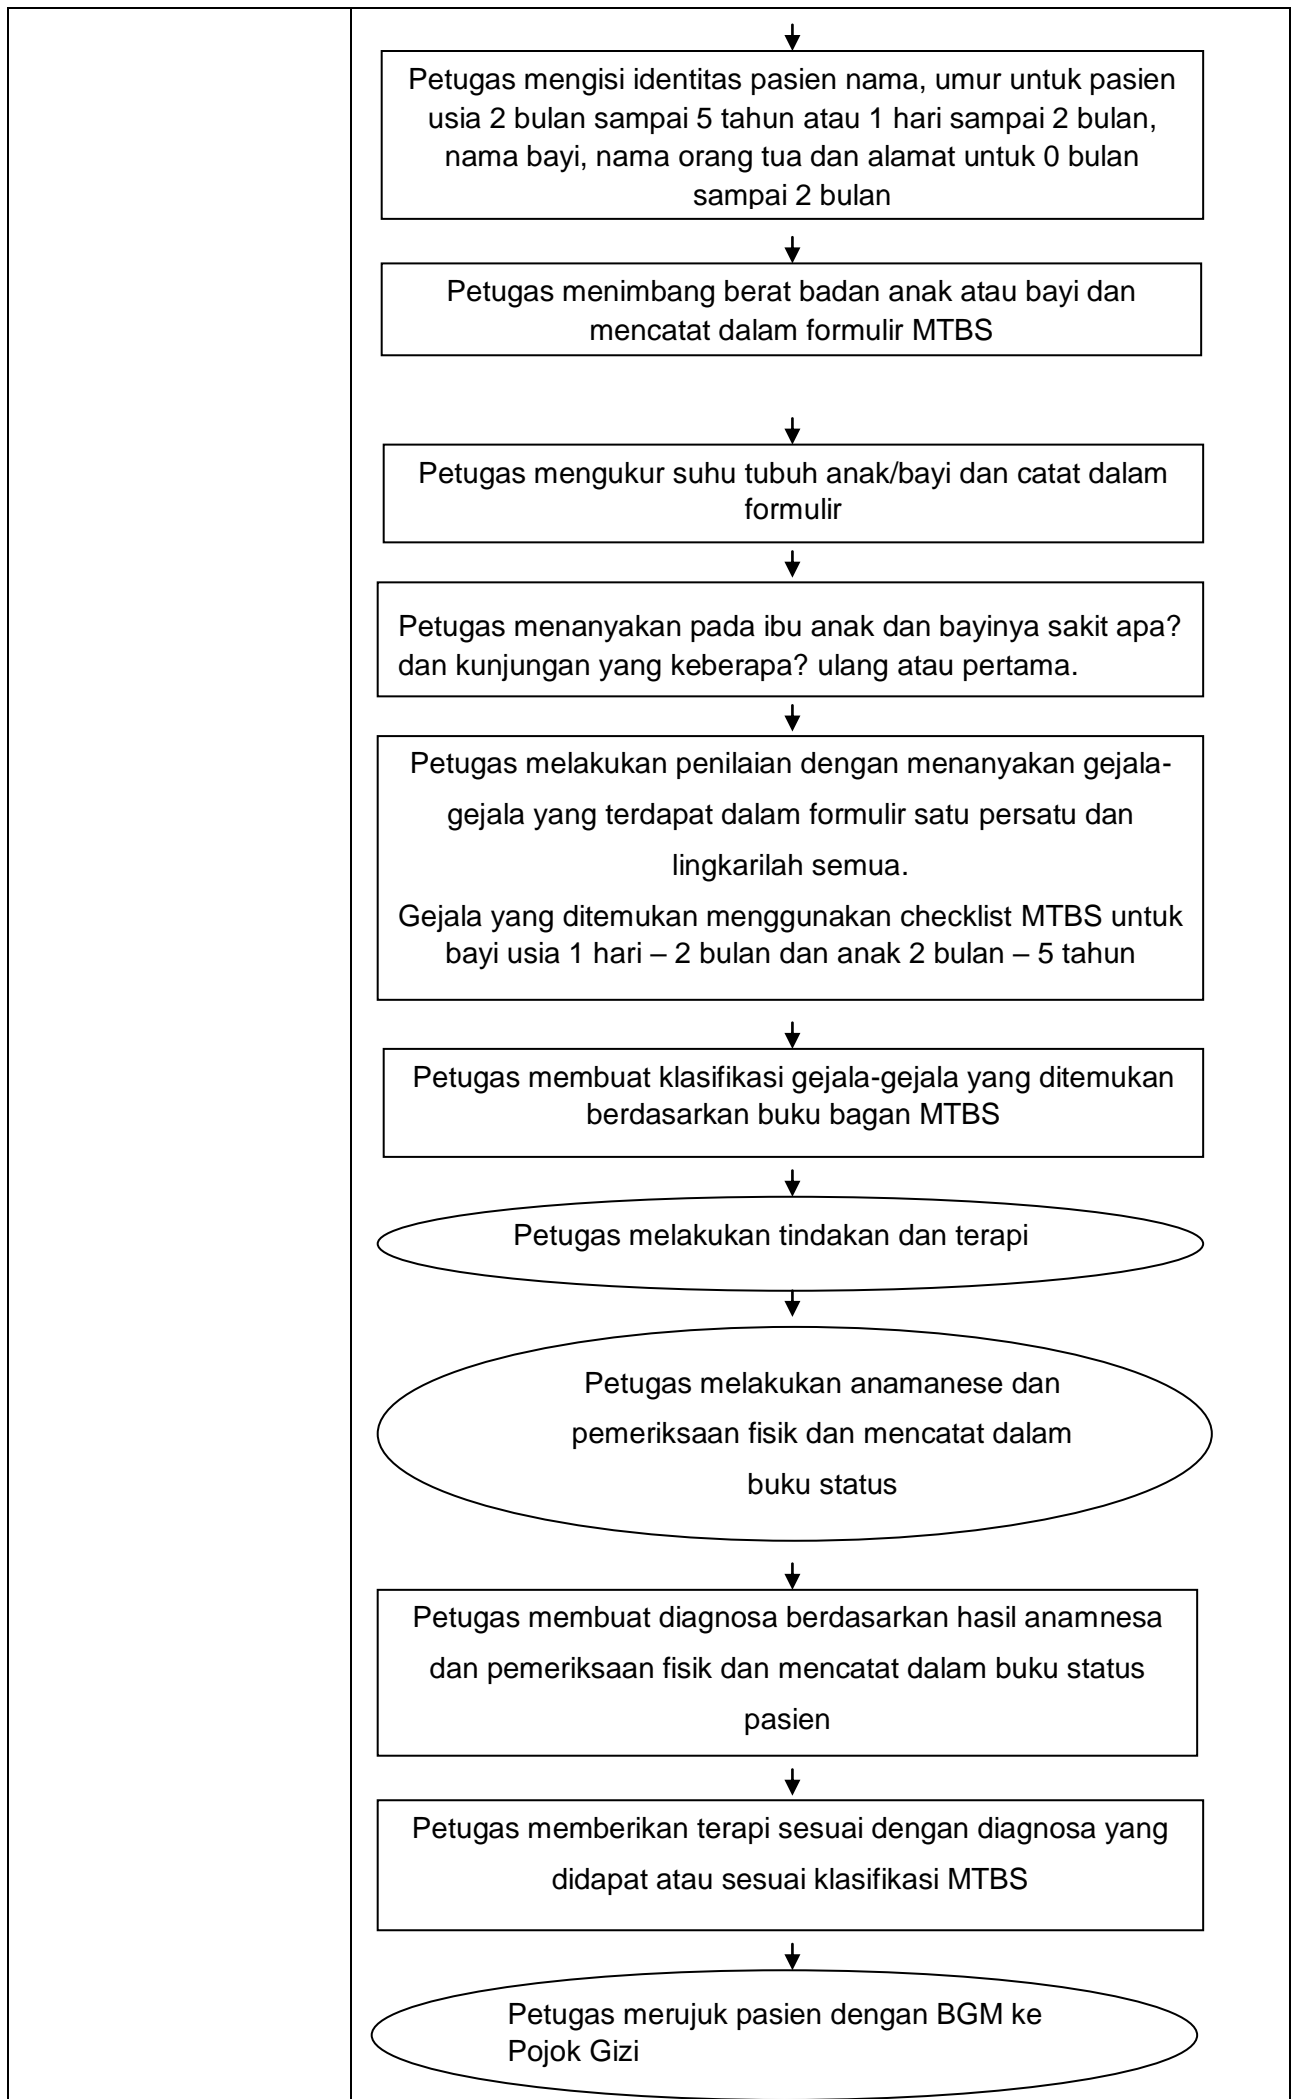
Petugas mengisi identitas pasien nama, umur untuk pasien usia 2 bulan sampai 5 tahun atau 1 hari sampai 2 bulan, nama bayi, nama orang tua dan alamat untuk 0 bulan sampai 2 bulan

Petugas menimbang berat badan anak atau bayi dan mencatat dalam formulir MTBS

Petugas mengukur suhu tubuh anak/bayi dan catat dalam formulir

Petugas menanyakan pada ibu anak dan bayinya sakit apa? dan kunjungan yang keberapa? ulang atau pertama.

Petugas melakukan penilaian dengan menanyakan gejala-gejala yang terdapat dalam formulir satu persatu dan lingkarilah semua.

Gejala yang ditemukan menggunakan checklist MTBS untuk bayi usia 1 hari – 2 bulan dan anak 2 bulan – 5 tahun

Petugas membuat klasifikasi gejala-gejala yang ditemukan berdasarkan buku bagan MTBS

Petugas melakukan tindakan dan terapi

Petugas melakukan anamanese dan pemeriksaan fisik dan mencatat dalam buku status

Petugas membuat diagnosa berdasarkan hasil anamnesa dan pemeriksaan fisik dan mencatat dalam buku status pasien

Petugas memberikan terapi sesuai dengan diagnosa yang didapat atau sesuai klasifikasi MTBS

Petugas merujuk pasien dengan BGM ke Pojok Gizi